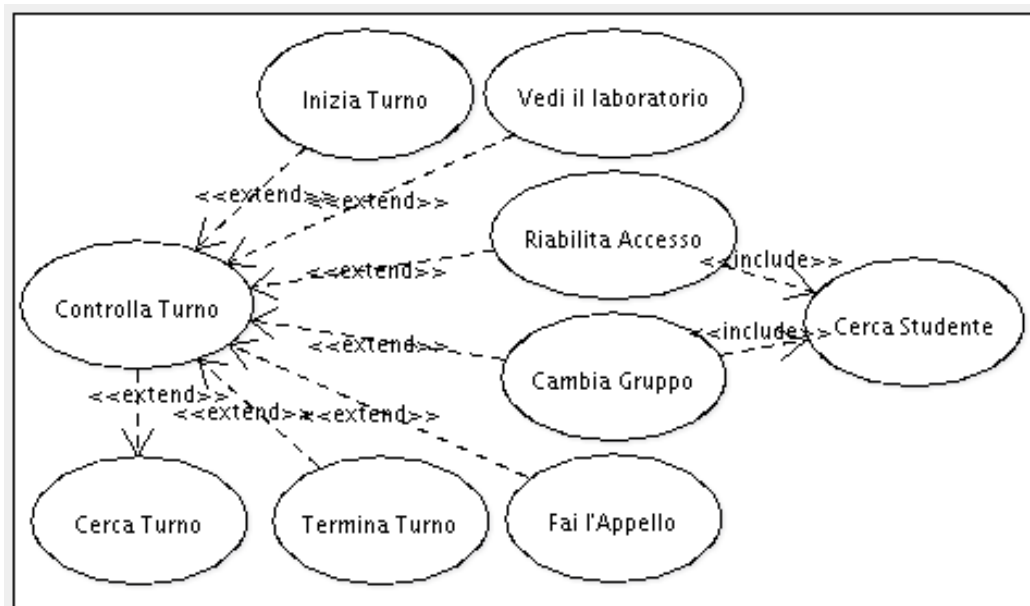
Inizia Turno

Vedi il laboratorio

<<extend>>

<<extend>>

Riabilita Accesso

<<extend>>

<<include>>

Controlla Turno

Cerca Studente

<<include>>

<<extend>>

Cambia Gruppo

<<extend>>

<<extend>>

<<extend>>

Cerca Turno

Termina Turno

Fai l'Appello